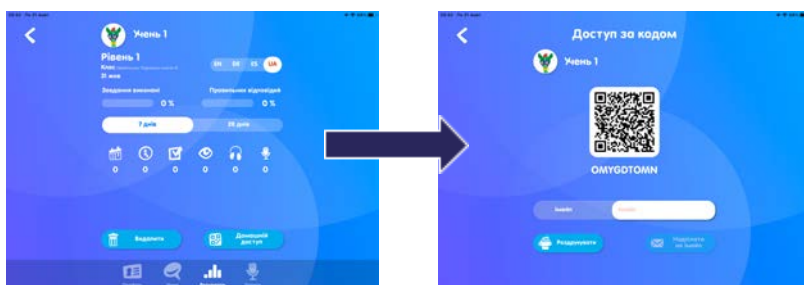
Учень 1

Рівень 1

Клас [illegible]

31 жов

EN DE ES UA

Завдання виконані

0 %

Правильних відповідей

0 %

7 днів

30 днів

0 0 0 0 0 0

Видалити

Домашній доступ

Доступ за кодом

Учень 1

OMYGDTOMN

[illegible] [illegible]

Роздрукувати

Надіслати на email